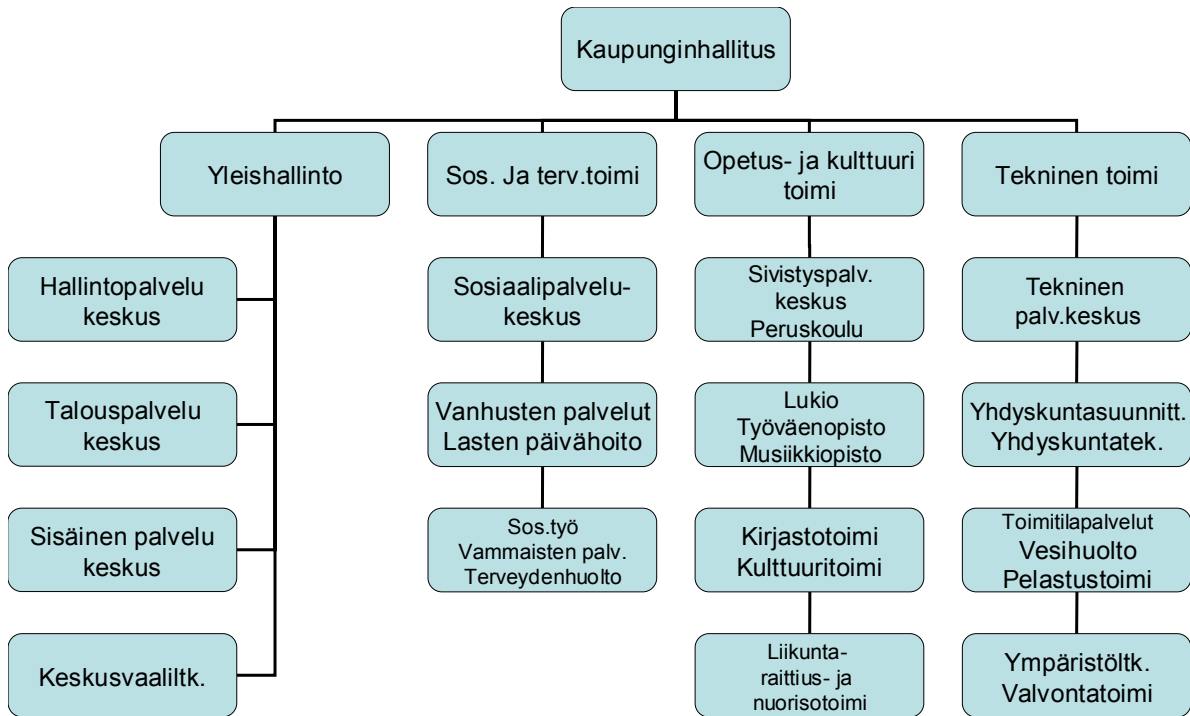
Kaupunginhallitus

Yleishallinto

Hallintopalvelu keskus

Talouspalvelu keskus

Sisäinen palvelu keskus

Keskusvaaliltk.

Sos. Ja terv.toimi

Sosiaalipalvelu-keskus

Vanhusten palvelut
Lasten päivähoito

Sos.työ
Vammaisten palv.
Terveydenhuolto

Opetus- ja kulttuuri toimi

Sivistyspalv. keskus
Peruskoulu

Lukio
Työväenopisto
Musiikkiopisto

Kirjastotoimi
Kulttuuritoimi

Liikunta-
raittius- ja
nuorisotoimi

Tekninen toimi

Tekninen palv.keskus

Yhdyskuntasuunnitt.
Yhdyskuntatek.

Toimitilapalvelut
Vesihuolto
Pelastustoimi

Ympäristöltk.
Valvontatoimi